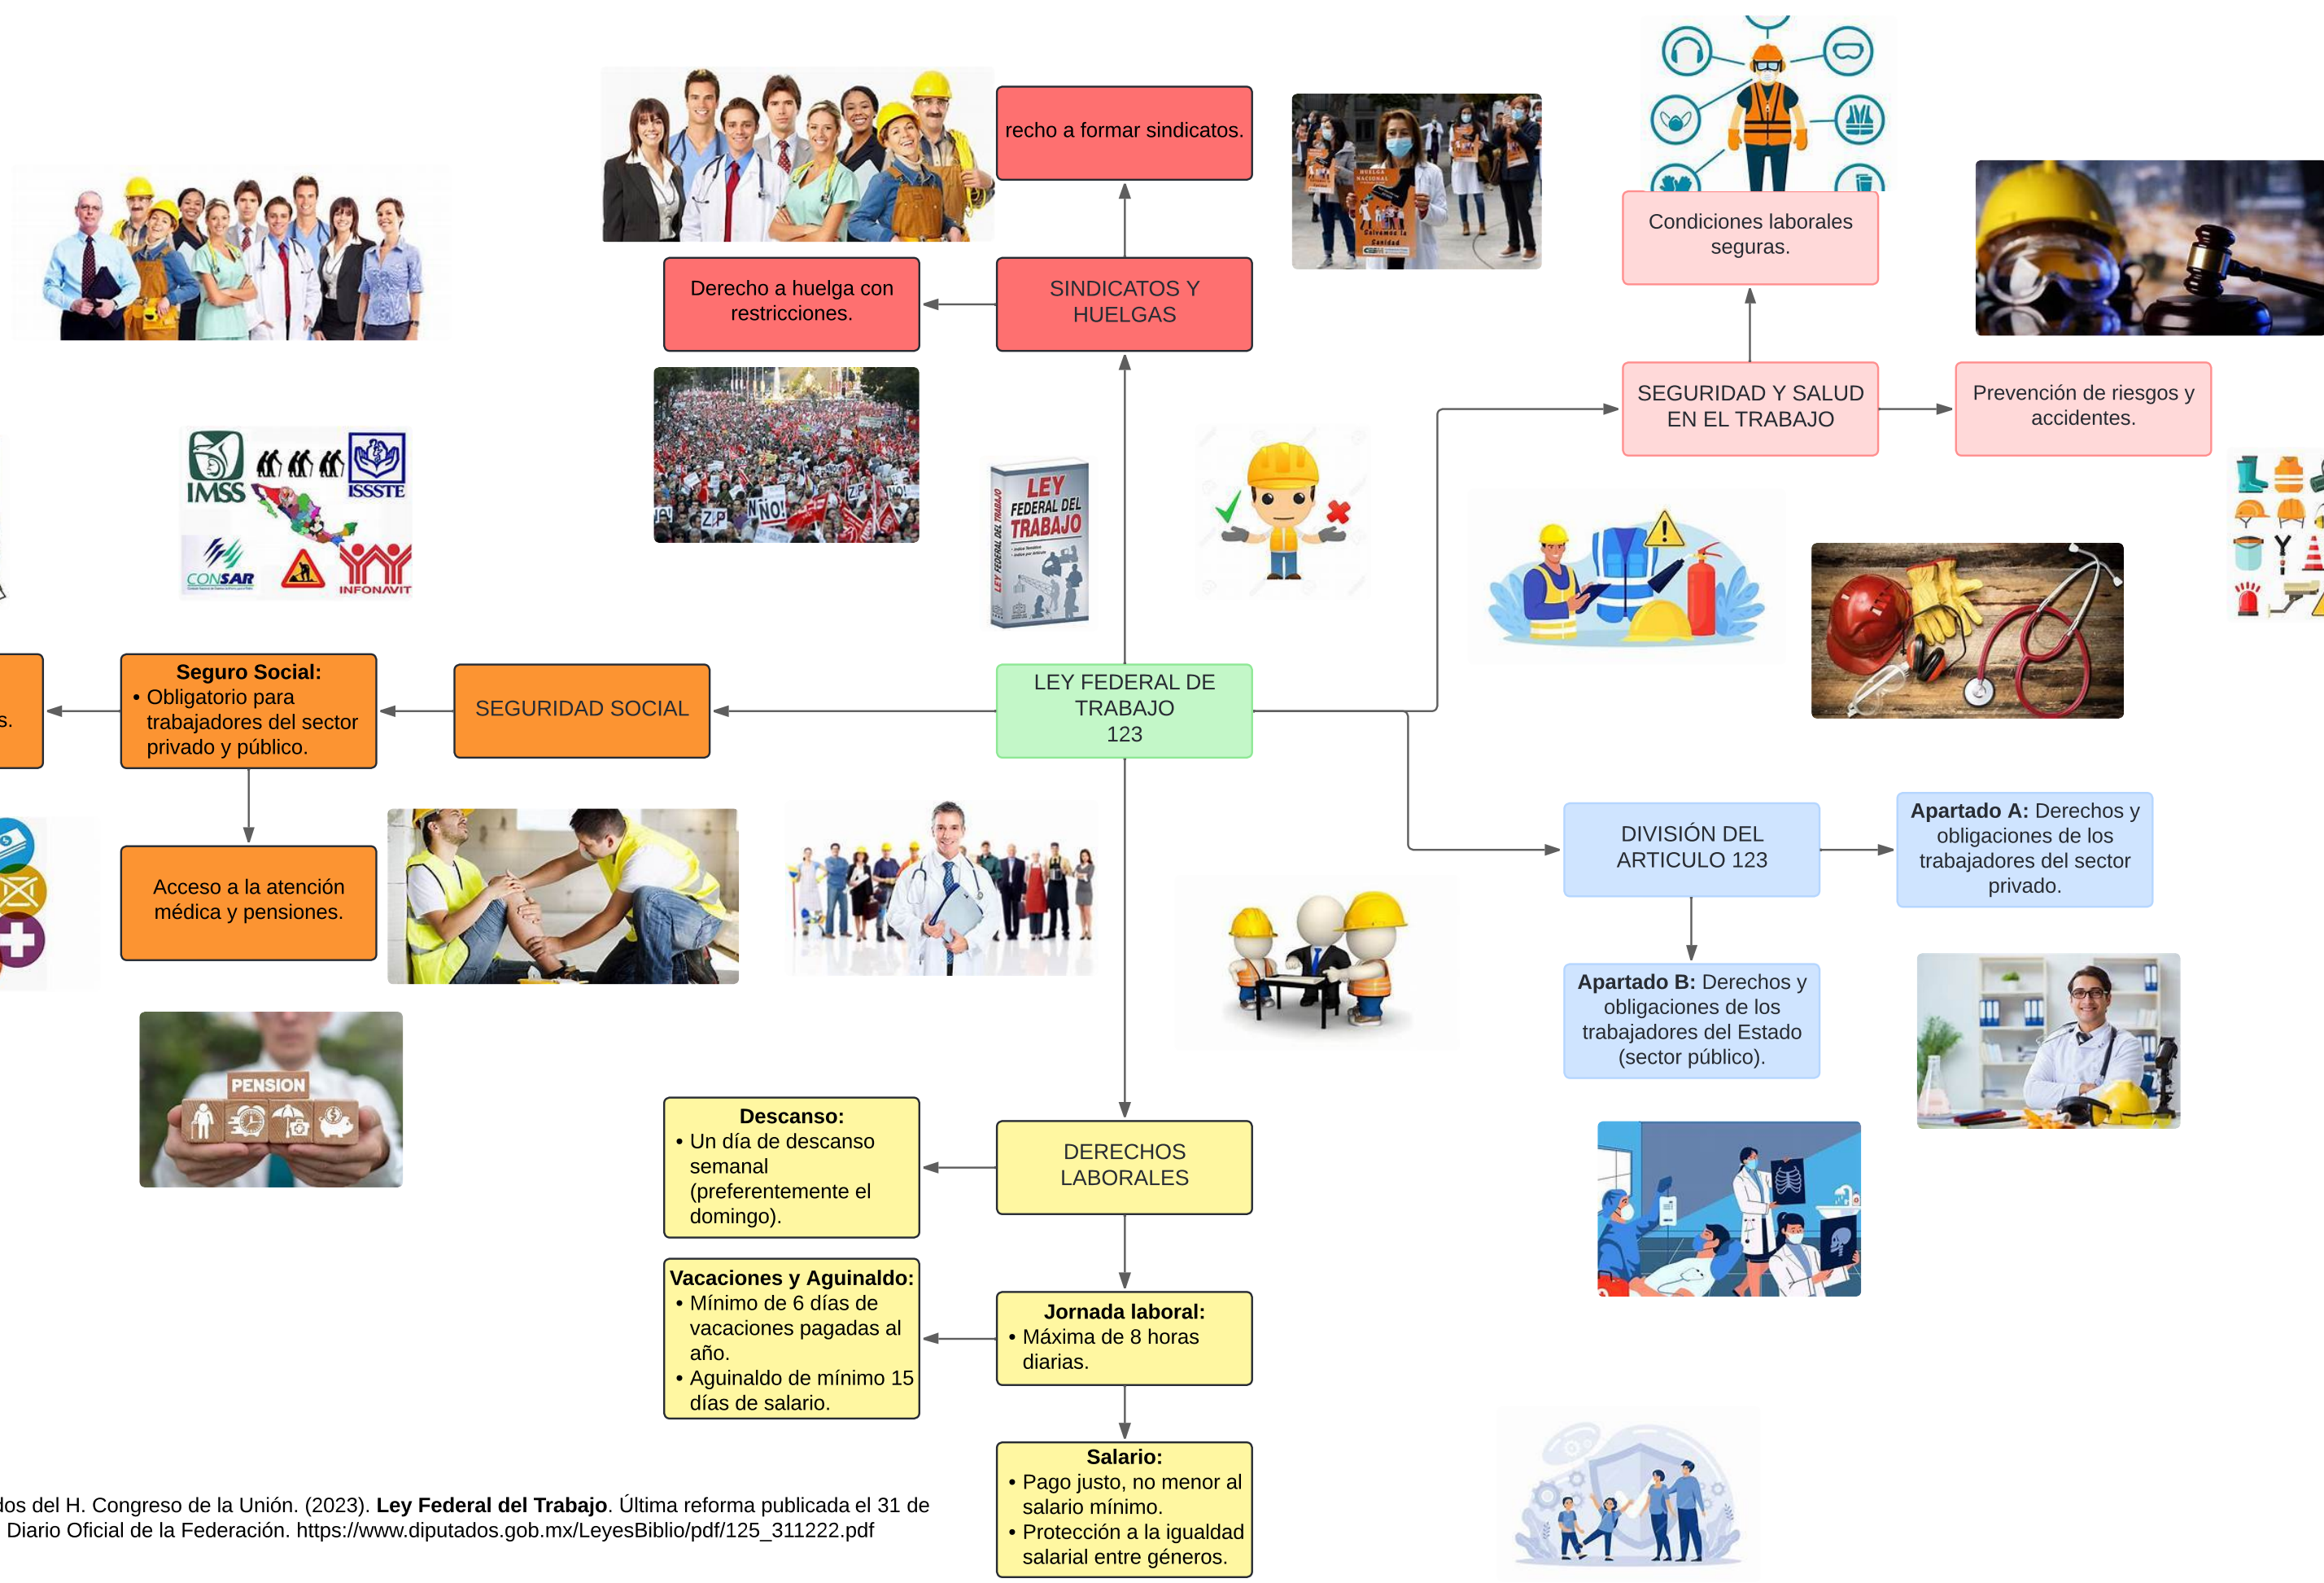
recho a formar sindicatos.

Derecho a huelga con restricciones.

SINDICATOS Y HUELGAS

Condiciones laborales seguras.

SEGURIDAD Y SALUD EN EL TRABAJO

Prevención de riesgos y accidentes.

IMSS
ISSSTE
CONSAR
INFONAVIT

LEY FEDERAL DEL TRABAJO

s.

Seguro Social:
• Obligatorio para trabajadores del sector privado y público.

SEGURIDAD SOCIAL

LEY FEDERAL DE TRABAJO 123

Acceso a la atención médica y pensiones.

DIVISIÓN DEL ARTICULO 123

Apartado A: Derechos y obligaciones de los trabajadores del sector privado.

Apartado B: Derechos y obligaciones de los trabajadores del Estado (sector público).

PENSION

Descanso:
• Un día de descanso semanal (preferentemente el domingo).

DERECHOS LABORALES

Vacaciones y Aguinaldo:
• Mínimo de 6 días de vacaciones pagadas al año.
• Aguinaldo de mínimo 15 días de salario.

Jornada laboral:
• Máxima de 8 horas diarias.

Salario:
• Pago justo, no menor al salario mínimo.
• Protección a la igualdad salarial entre géneros.

dos del H. Congreso de la Unión. (2023). **Ley Federal del Trabajo**. Última reforma publicada el 31 de Diario Oficial de la Federación. https://www.diputados.gob.mx/LeyesBiblio/pdf/125_311222.pdf